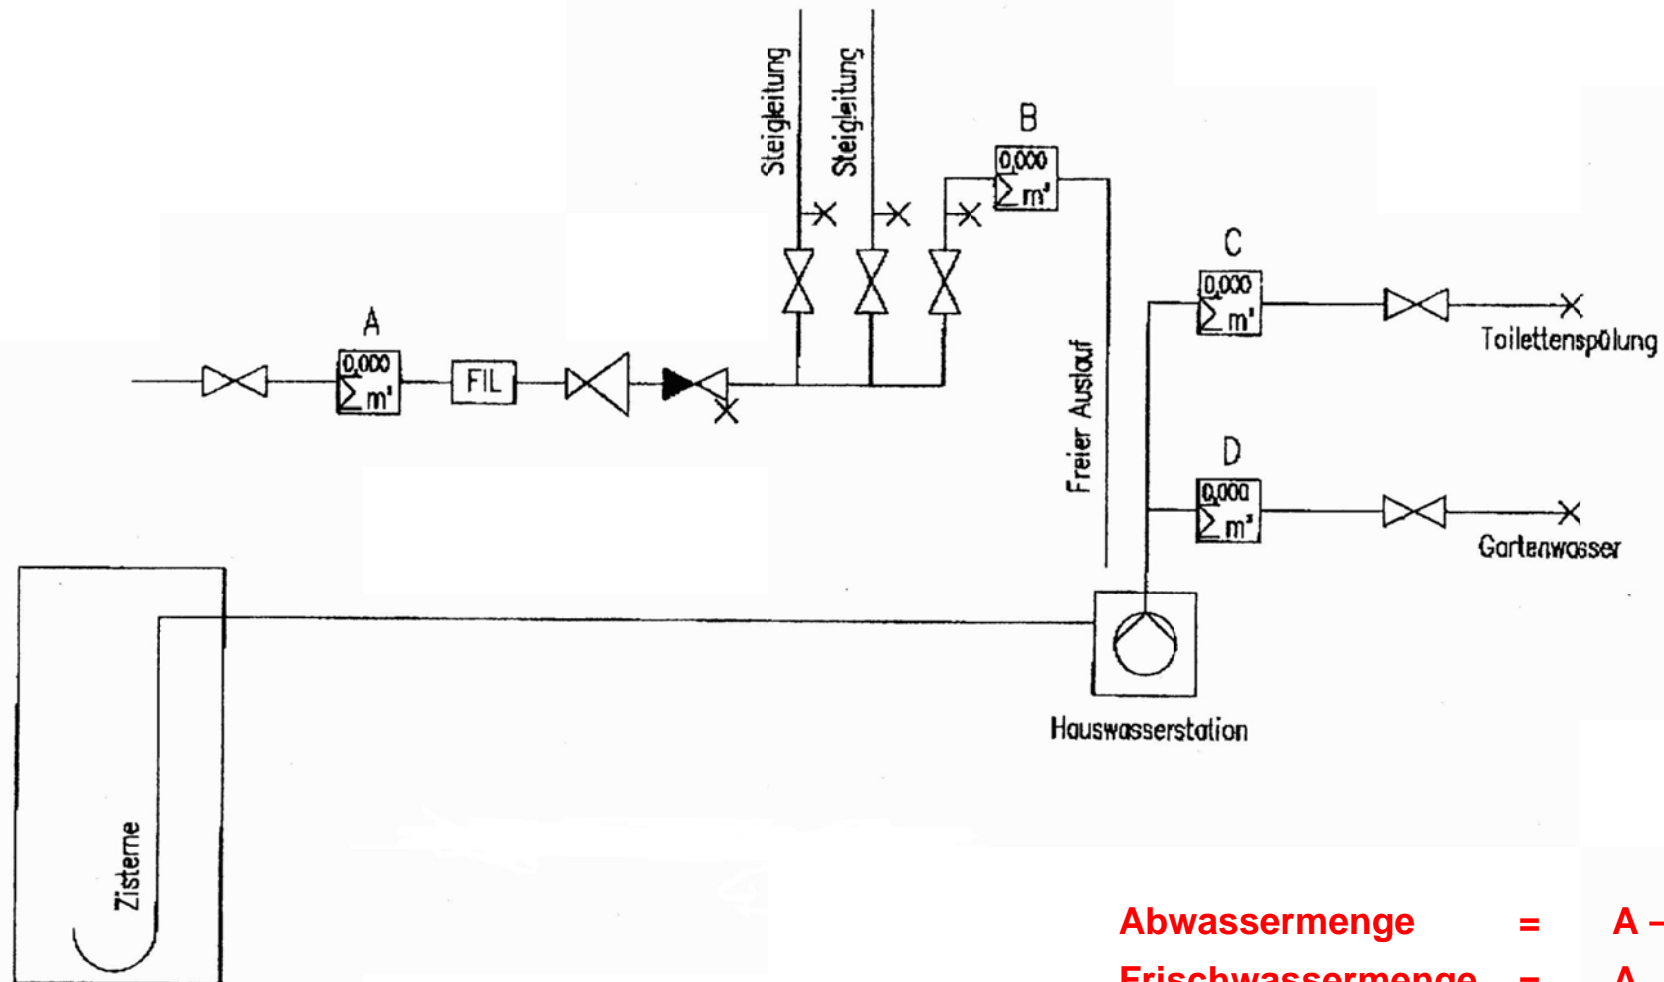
Steigleitung
Steigleitung
B
0,000
$\sum m^3$
C
0,000
$\sum m^3$
A
0,000
$\sum m^3$
FIL
Toilettenspülung
Freier Auslauf
D
0,000
$\sum m^3$
Gartenwasser
Hauswasserstation
Zisterne

Abwassermenge = A –
Frischwassermenge = A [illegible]